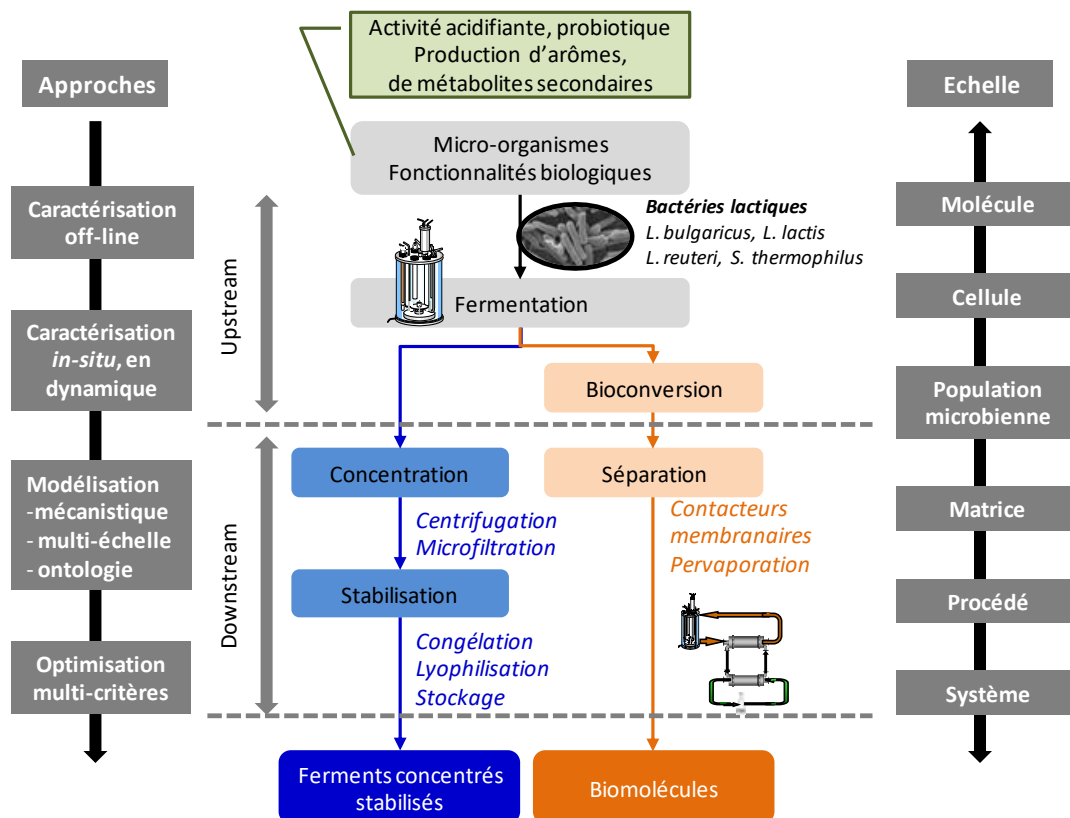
Activité acidifiante, probiotique
Production d'arômes,
de métabolites secondaires

Approches

Echelle

Micro-organismes
Fonctionnalités biologiques

Bactéries lactiques
L. bulgaricus, L. lactis
L. reuteri, S. thermophilus

Caractérisation off-line

Molécule

Upstream

Fermentation

Cellule

Caractérisation in-situ, en dynamique

Bioconversion

Population microbienne

Concentration

Séparation

Modélisation
-mécanistique
- multi-échelle
- ontologie

Downstream

Centrifugation
Microfiltration

Contacteurs membranaires
Pervaporation

Matrice

Stabilisation

Procédé

Congélation
Lyophilisation
Stockage

Optimisation multi-critères

Système

Ferments concentrés stabilisés

Biomolécules